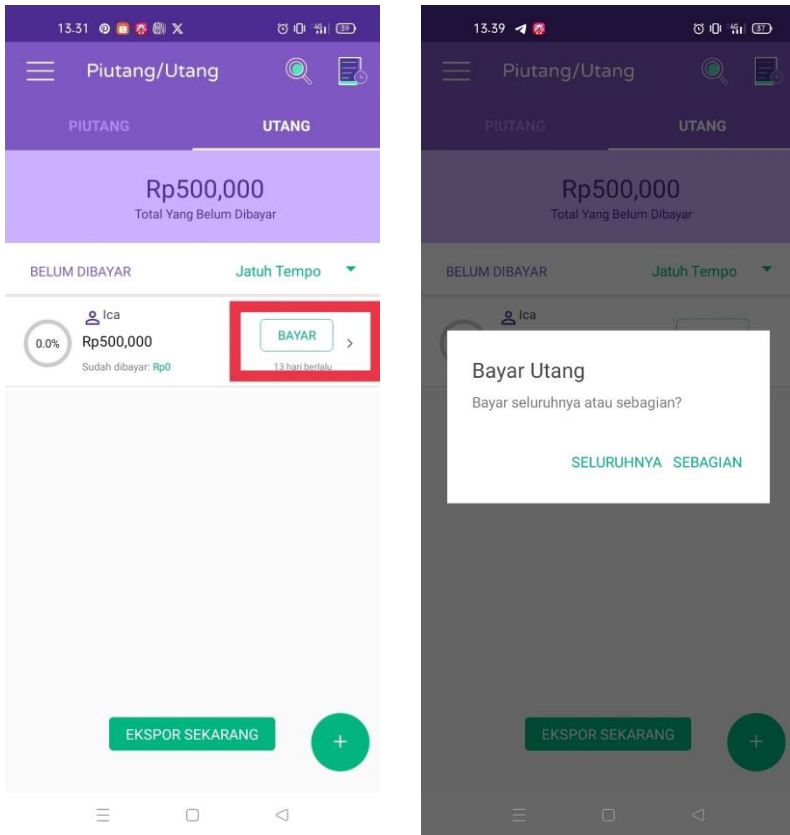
13.31

Piutang/Utang

PIUTANG UTANG

Rp500,000
Total Yang Belum Dibayar

BELUM DIBAYAR Jatuh Tempo

Ica
0.0% Rp500,000
Sudah dibayar: Rp0

BAYAR
13 hari berlalu

EKSPOR SEKARANG

+

13.39

Piutang/Utang

PIUTANG UTANG

Rp500,000
Total Yang Belum Dibayar

BELUM DIBAYAR Jatuh Tempo

Ica

Bayar Utang

Bayar seluruhnya atau sebagian?

SELURUHNYA SEBAGIAN

EKSPOR SEKARANG

+